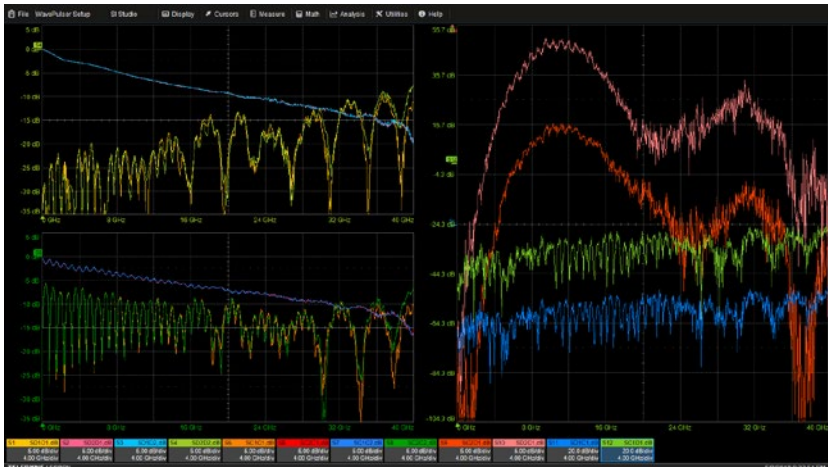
File WavePulser Setup SI Studio Display Cursors Measure Math Analysis Utilities Help

5 dB
0 dB
-5 dB
-10 dB
-15 dB
-20 dB
-25 dB
-30 dB
-35 dB
0 GHz 8 GHz 16 GHz 24 GHz 32 GHz 40 GHz

5 dB
0 dB
-5 dB
-10 dB
-15 dB
-20 dB
-25 dB
-30 dB
-35 dB
0 GHz 8 GHz 16 GHz 24 GHz 32 GHz 40 GHz

55.7 dB
35.7 dB
15.7 dB
-4.3 dB
-24.3 dB
-44.3 dB
-64.3 dB
-84.3 dB
-104.3 dB
0 GHz 8 GHz 16 GHz 24 GHz 32 GHz 40 GHz

S1 SDD21 dB 5.00 dB/div 4.00 GHz/div
S2 SDD21 dB 5.00 dB/div 4.00 GHz/div
S3 SCC21 dB 5.00 dB/div 4.00 GHz/div
S4 SDD21 dB 5.00 dB/div 4.00 GHz/div
S6 SCC11 dB 5.00 dB/div 4.00 GHz/div
S7 SDC11 dB 5.00 dB/div 4.00 GHz/div
S8 SCC21 dB 5.00 dB/div 4.00 GHz/div
S9 SDD21 dB 5.00 dB/div 4.00 GHz/div
S9 SDC21 dB 20.0 dB/div 4.00 GHz/div
S10 SDC21 dB 20.0 dB/div 4.00 GHz/div
S11 SCD21 dB 20.0 dB/div 4.00 GHz/div
S12 SCD11 dB 20.0 dB/div 4.00 GHz/div